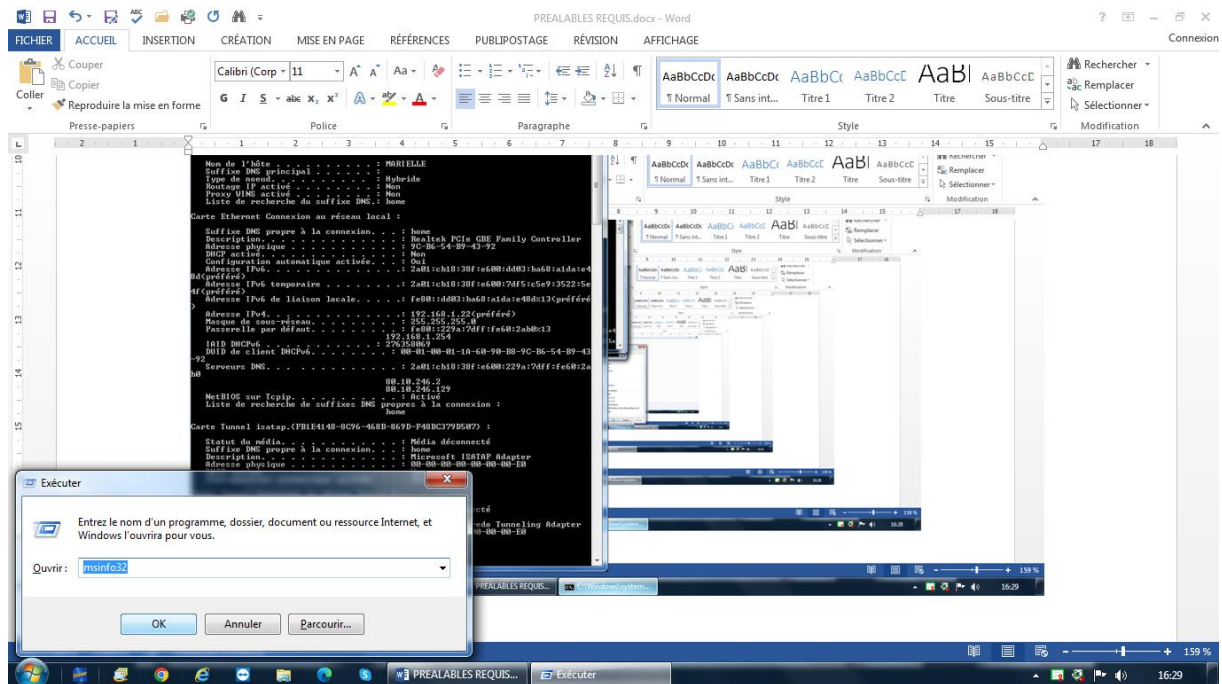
PREALABLES REQUIS.docx - Word

FICHIER ACCUEIL INSERTION CRÉATION MISE EN PAGE RÉFÉRENCES PUBLIPOSTAGE RÉVISION AFFICHAGE Connexion

Couper
Copier
Coller
Reproduire la mise en forme
Presse-papiers

Calibri (Corp 11
Police

Paragraphe

AaBbCcDc AaBbCcDc AaBbC AaBbCcD AaBl AaBbCcD
¶ Normal ¶ Sans int... Titre 1 Titre 2 Titre Sous-titre
Style

Rechercher
Remplacer
Sélectionner
Modification

Nom de l'hôte . . . . . . . . . . : MARIELLE
Suffixe DNS principal . . . . . . :
Type de noeud. . . . . . . . . . : Hybride
Routage IP activé . . . . . . . . : Non
Proxy WINS activé . . . . . . . . : Non
Liste de recherche du suffixe DNS.: home

Carte Ethernet Connexion au réseau local :

Suffixe DNS propre à la connexion. . . : home
Description. . . . . . . . . . . . . . : Realtek PCIe GBE Family Controller
Adresse physique . . . . . . . . . . . : 9C-B6-54-B9-43-92
DHCP activé. . . . . . . . . . . . . . : Non
Configuration automatique activée. . . : Oui
Adresse IPv6. . . . . . . . . . . . . .: 2a01:cb18:38f:e600:dd03:ba68:a1da:e48d(préféré)
Adresse IPv6 temporaire . . . . . . . .: 2a01:cb18:38f:e600:7df5:c5e9:3522:5e4f(préféré)
Adresse IPv6 de liaison locale. . . . .: fe80::dd03:ba68:a1da:e48d%13(préféré)
Adresse IPv4. . . . . . . . . . . . . .: 192.168.1.22(préféré)
Masque de sous-réseau. . . . . . . . . : 255.255.255.0
Passerelle par défaut. . . . . . . . . : fe80::229a:7dff:fe60:2ab0%13
192.168.1.254
IAID DHCPv6 . . . . . . . . . . . : 27635869
DUID de client DHCPv6. . . . . . . . : 00-01-00-01-1A-60-90-B8-9C-B6-54-B9-43-92
Serveurs DNS. . . . . . . . . . . . . : 2a01:cb18:38f:e600:229a:7dff:fe60:2ab0
80.10.246.2
80.10.246.129
NetBIOS sur Tcpip. . . . . . . . . . . : Activé
Liste de recherche de suffixes DNS propres à la connexion :
home

Carte Tunnel isatap.{FB1E4148-8C96-468B-869D-F48BC379D507} :

Statut du média. . . . . . . . . . . . : Média déconnecté
Suffixe DNS propre à la connexion. . . : home
Description. . . . . . . . . . . . . . : Microsoft ISATAP Adapter
Adresse physique . . . . . . . . . . . : 00-00-00-00-00-00-00-E0

cté
edo Tunneling Adapter
-00-00-E0

Exécuter
Entrez le nom d'un programme, dossier, document ou ressource Internet, et Windows l'ouvrira pour vous.
Ouvrir : msinfo32
OK Annuler Parcourir...

PREALABLES REQUIS... C:\Windows\system...
159 %
16:29

PREALABLES REQUIS... Exécuter
16:29